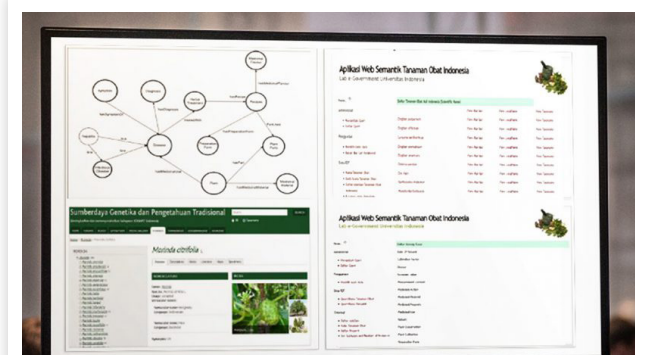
Aplikasi Web Semantik Tanaman Obat Indonesia
Lab e-Government Universitas Indonesia

Aplikasi Web Semantik Tanaman Obat Indonesia
Lab e-Government Universitas Indonesia

Sumberdaya Genetika dan Pengetahuan Tradisional

Morinda citrifolia

Penyakit

Tanaman

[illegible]